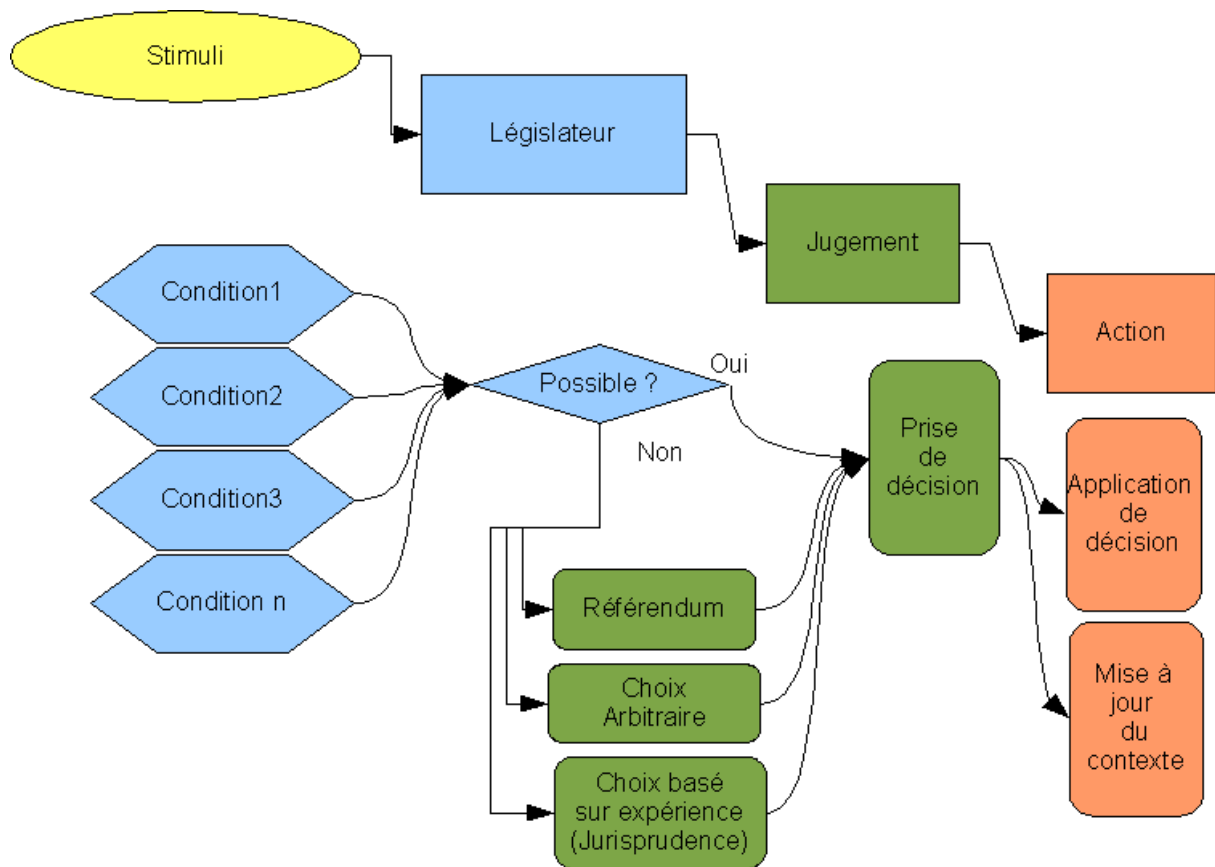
Stimuli

Législateur

Jugement

Action

Condition1

Condition2

Condition3

Condition n

Possible ?

Oui

Non

Prise de décision

Application de décision

Mise à jour du contexte

Référendum

Choix Arbitraire

Choix basé sur expérience (Jurisprudence)